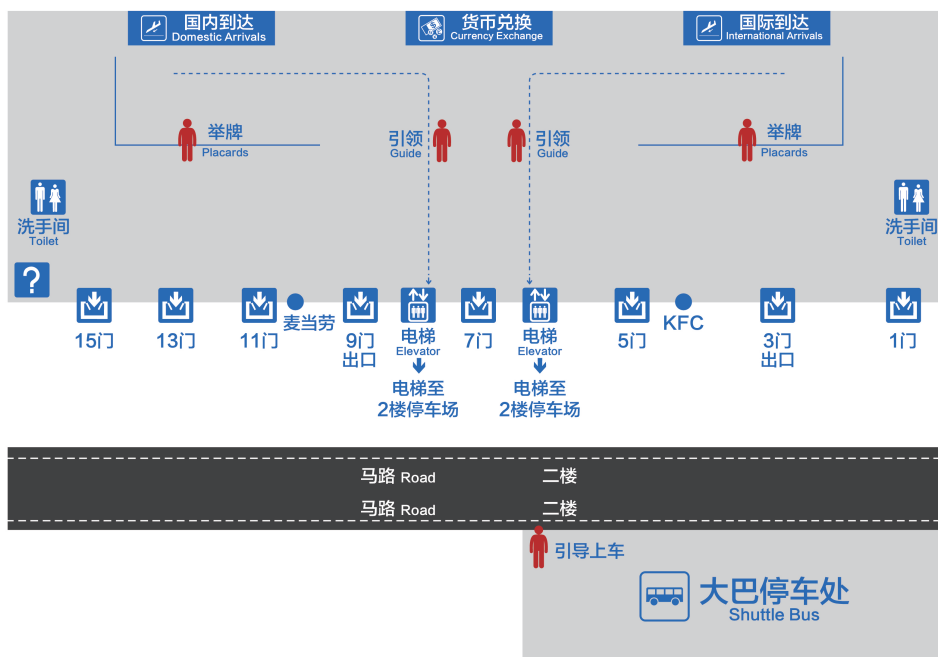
国内到达
Domestic Arrivals

货币兑换
Currency Exchange

国际到达
International Arrivals

举牌
Placards

引领
Guide

引领
Guide

举牌
Placards

洗手间
Toilet

洗手间
Toilet

?

15门

13门

11门

麦当劳

9门
出口

电梯
Elevator

电梯至
2楼停车场

7门

电梯
Elevator

电梯至
2楼停车场

5门

KFC

3门
出口

1门

马路 Road

二楼

马路 Road

二楼

引导上车

大巴停车处
Shuttle Bus